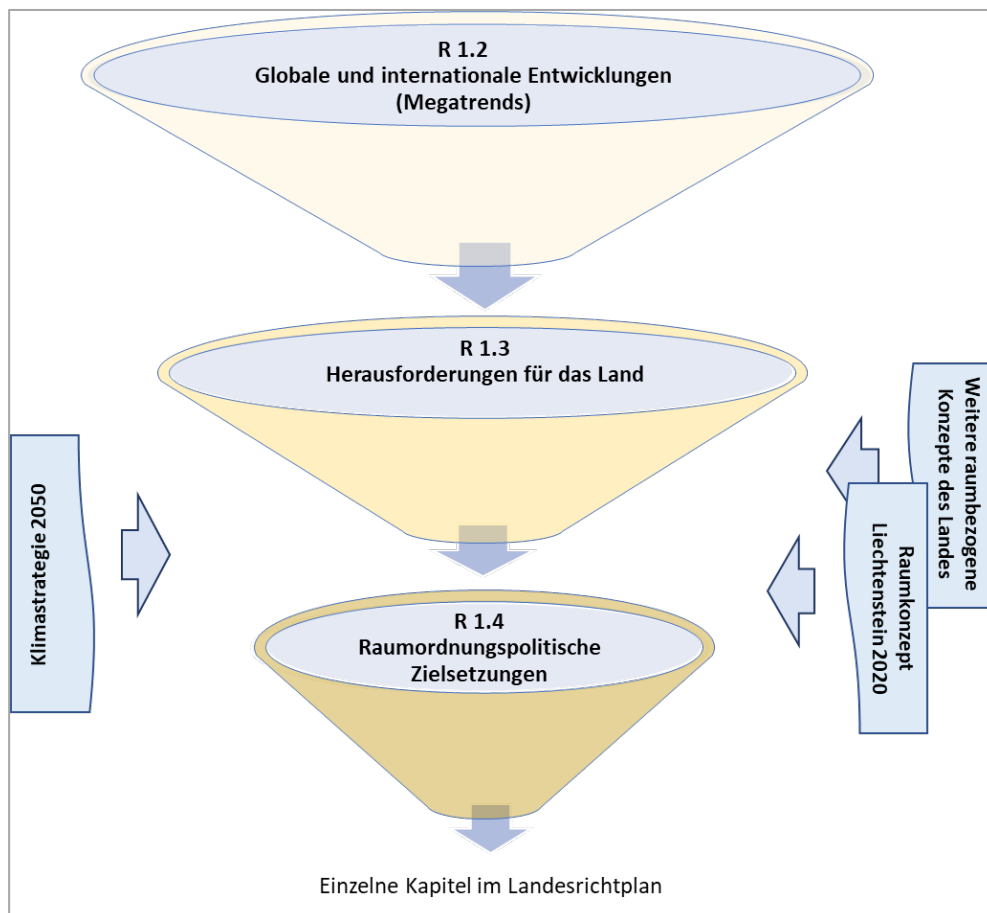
R 1.2
Globale und internationale Entwicklungen
(Megatrends)

R 1.3
Herausforderungen für das Land

Klimastrategie 2050

Weitere raumbezogene Konzepte des Landes

Raumkonzept Liechtenstein 2020

R 1.4
Raumordnungspolitische Zielsetzungen

Einzelne Kapitel im Landesrichtplan